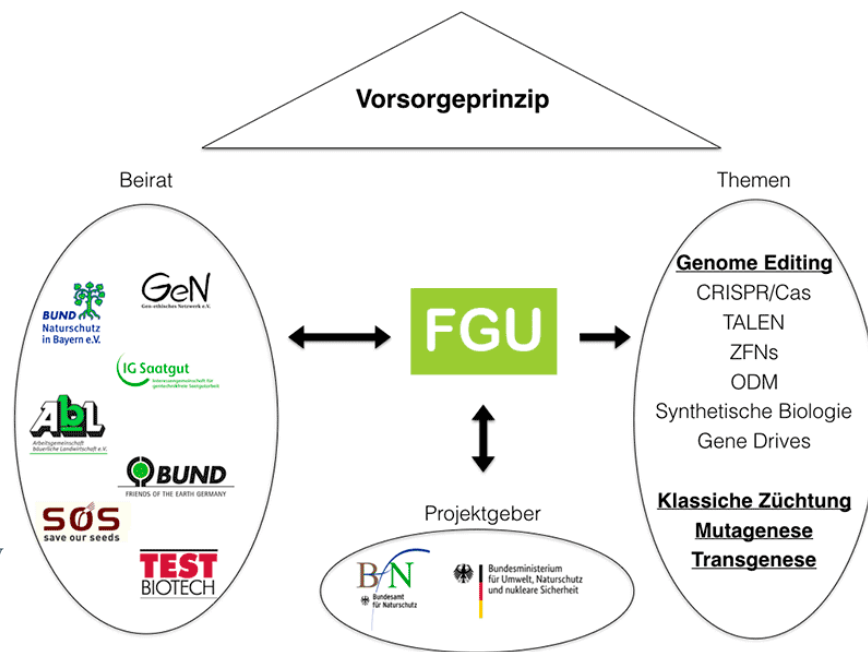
Vorsorgeprinzip

Beirat

BUND Naturschutz in Bayern e.V.

GeN Gen-ethisches Netzwerk e.V.

IG Saatgut Interessengemeinschaft für gentechnikfreie Saatgutarbeit

AbL Arbeitsgemeinschaft bäuerliche Landwirtschaft e.V.

BUND FRIENDS OF THE EARTH GERMANY

SØS save our seeds

TEST BIOTECH

FGU

Projektgeber

BfN Bundesamt für Naturschutz

Bundesministerium für Umwelt, Naturschutz und nukleare Sicherheit

Themen

Genome Editing
CRISPR/Cas
TALEN
ZFNs
ODM
Synthetische Biologie
Gene Drives

Klassiche Züchtung
Mutagenese
Transgenese